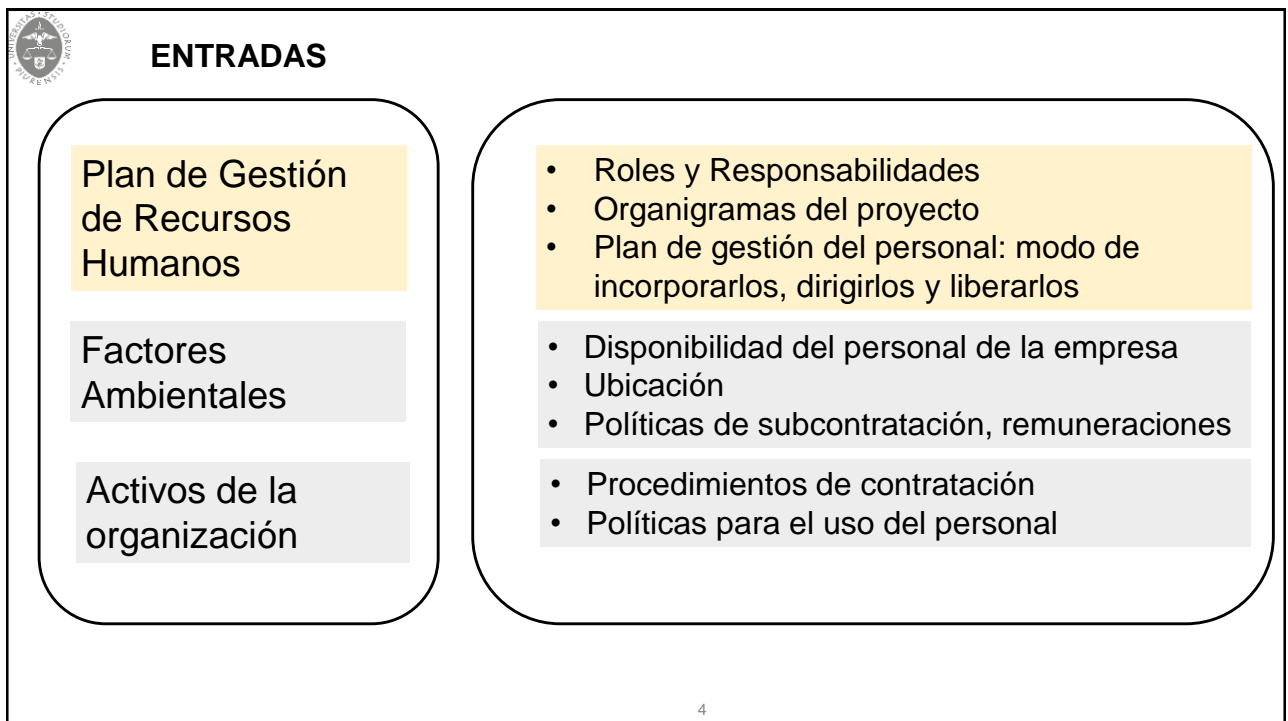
UNIVERSITAS STUDIORUM PIURENSIS

ENTRADAS

Plan de Gestión de Recursos Humanos

Factores Ambientales

Activos de la organización

• Roles y Responsabilidades
• Organigramas del proyecto
• Plan de gestión del personal: modo de incorporarlos, dirigirlos y liberarlos

• Disponibilidad del personal de la empresa
• Ubicación
• Políticas de subcontratación, remuneraciones

• Procedimientos de contratación
• Políticas para el uso del personal

4